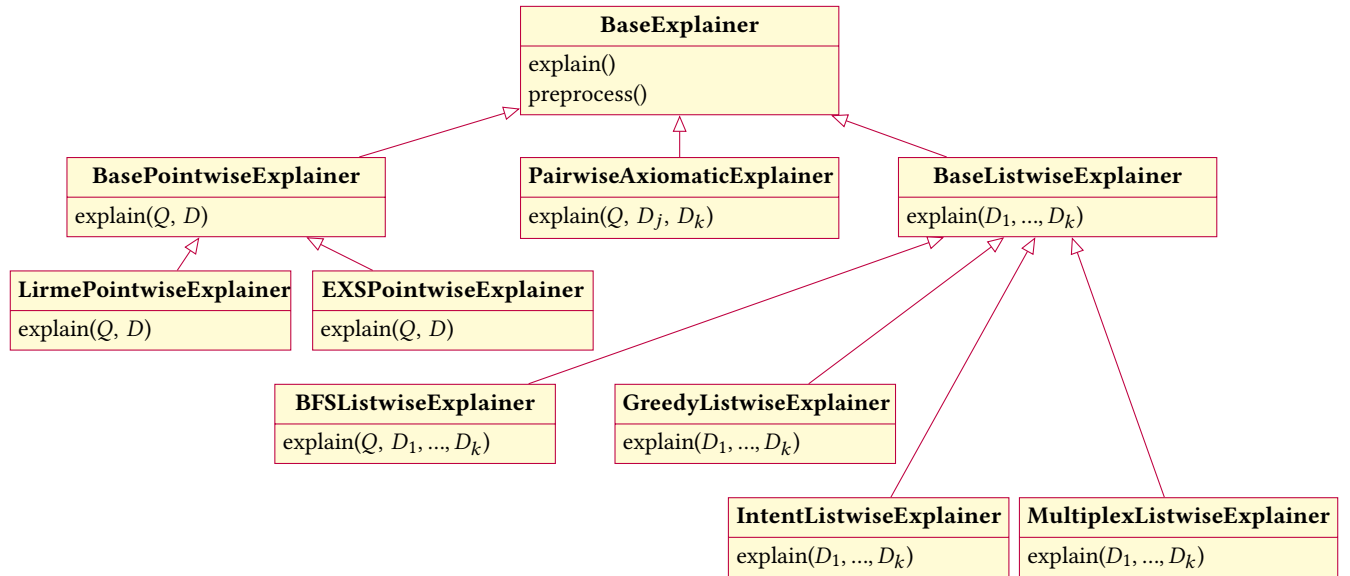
BaseExplainer
explain()
preprocess()

BasePointwiseExplainer
explain($Q$, $D$)

PairwiseAxiomaticExplainer
explain($Q$, $D_j$, $D_k$)

BaseListwiseExplainer
explain($D_1$, ..., $D_k$)

LirmePointwiseExplainer
explain($Q$, $D$)

EXSPointwiseExplainer
explain($Q$, $D$)

BFSListwiseExplainer
explain($Q$, $D_1$, ..., $D_k$)

GreedyListwiseExplainer
explain($D_1$, ..., $D_k$)

IntentListwiseExplainer
explain($D_1$, ..., $D_k$)

MultiplexListwiseExplainer
explain($D_1$, ..., $D_k$)